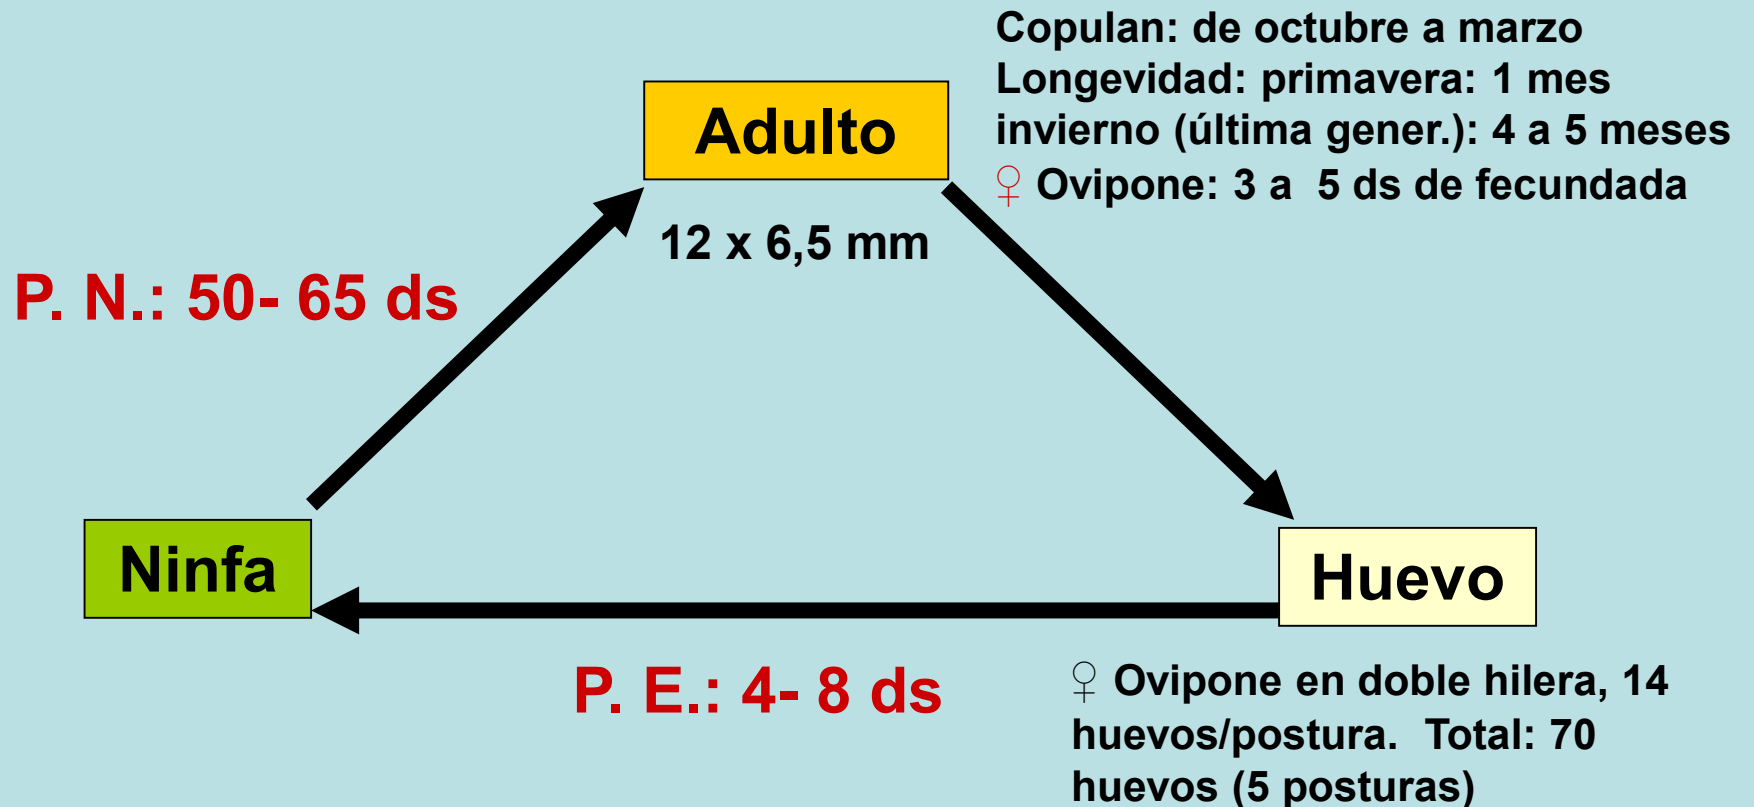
Copulan: de octubre a marzo
Longevidad: primavera: 1 mes
invierno (última gener.): 4 a 5 meses
♀ Ovipone: 3 a 5 ds de fecundada

Adulto

12 x 6,5 mm

P. N.: 50- 65 ds

Ninfa

Huevo

P. E.: 4- 8 ds

♀ Ovipone en doble hilera, 14 huevos/postura. Total: 70 huevos (5 posturas)